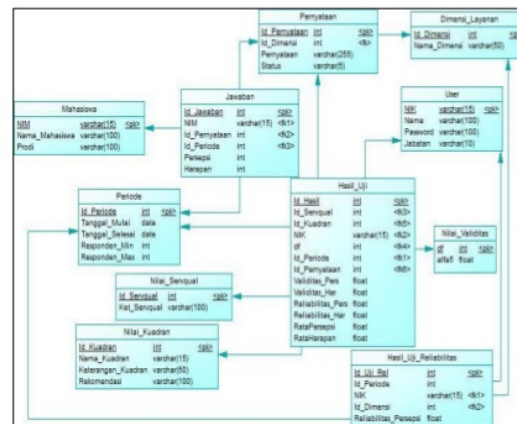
Pernyataan
Id_Pernyataan int <pk>
Id_Dimensi int <fk>
Pernyataan varchar(255)
Status varchar(5)

Dimensi_Layanan
Id_Dimensi int <pk>
Nama_Dimensi varchar(50)

Mahasiswa
NIM varchar(15) <pk>
Nama_Mahasiswa varchar(100)
Prodi varchar(100)

Jawaban
Id_Jawaban int <pk>
NIM varchar(15) <fk1>
Id_Pernyataan int <fk2>
Id_Periode int <fk3>
Persepsi int
Harapan int

User
NIK varchar(15) <pk>
Nama varchar(100)
Password varchar(100)
Jabatan varchar(10)

Periode
Id_Periode int <pk>
Tanggal_Mulai date
Tanggal_Selesai date
Responden_Min int
Responden_Max int

Hasil_Uji
Id_Hasil int <pk>
Id_Servqual int <fk3>
Id_Kuadran int <fk5>
NIK varchar(15) <fk2>
df int <fk4>
Id_Periode int <fk1>
Id_Pernyataan int <fk6>
Validitas_Pers float
Validitas_Har float
Reliabilitas_Pers float
Reliabilitas_Har float
RataPersepsi float
RataHarapan float

Nilai_Validitas
df int <pk>
alfa5 float

Nilai_Servqual
Id_Servqual int <pk>
Ket_Servqual varchar(100)

Nilai_Kuadran
Id_Kuadran int <pk>
Nama_Kuadran varchar(15)
Keterangan_Kuadran varchar(50)
Rekomendasi varchar(100)

Hasil_Uji_Reliabilitas
Id_Uji_Rel int <pk>
Id_Periode int
NIK varchar(15) <fk1>
Id_Dimensi int <fk2>
Reliabilitas_Persepsi float